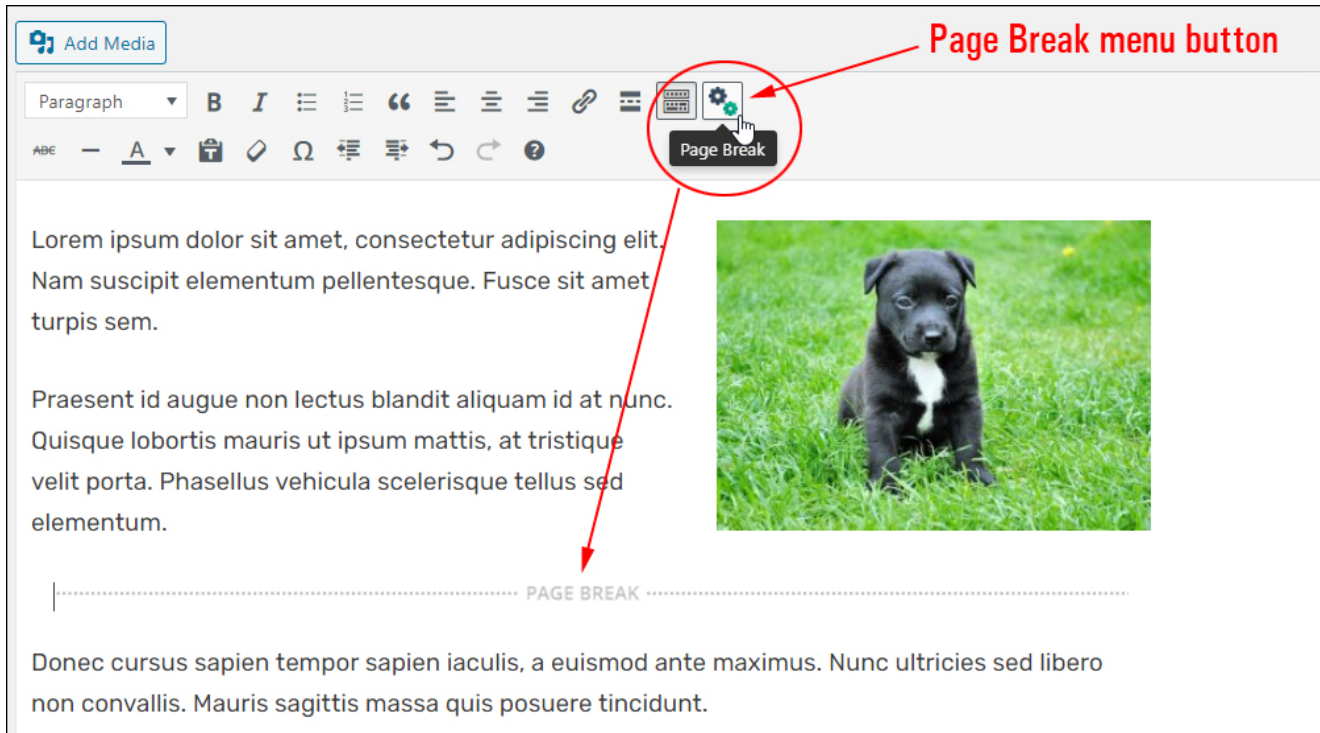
Add Media

Page Break menu button

Paragraph

ABC

Page Break

Lorem ipsum dolor sit amet, consectetur adipiscing elit. Nam suscipit elementum pellentesque. Fusce sit amet turpis sem.

Praesent id augue non lectus blandit aliquam id at nunc. Quisque lobortis mauris ut ipsum mattis, at tristique velit porta. Phasellus vehicula scelerisque tellus sed elementum.

PAGE BREAK

Donec cursus sapien tempor sapien iaculis, a euismod ante maximus. Nunc ultricies sed libero non convallis. Mauris sagittis massa quis posuere tincidunt.